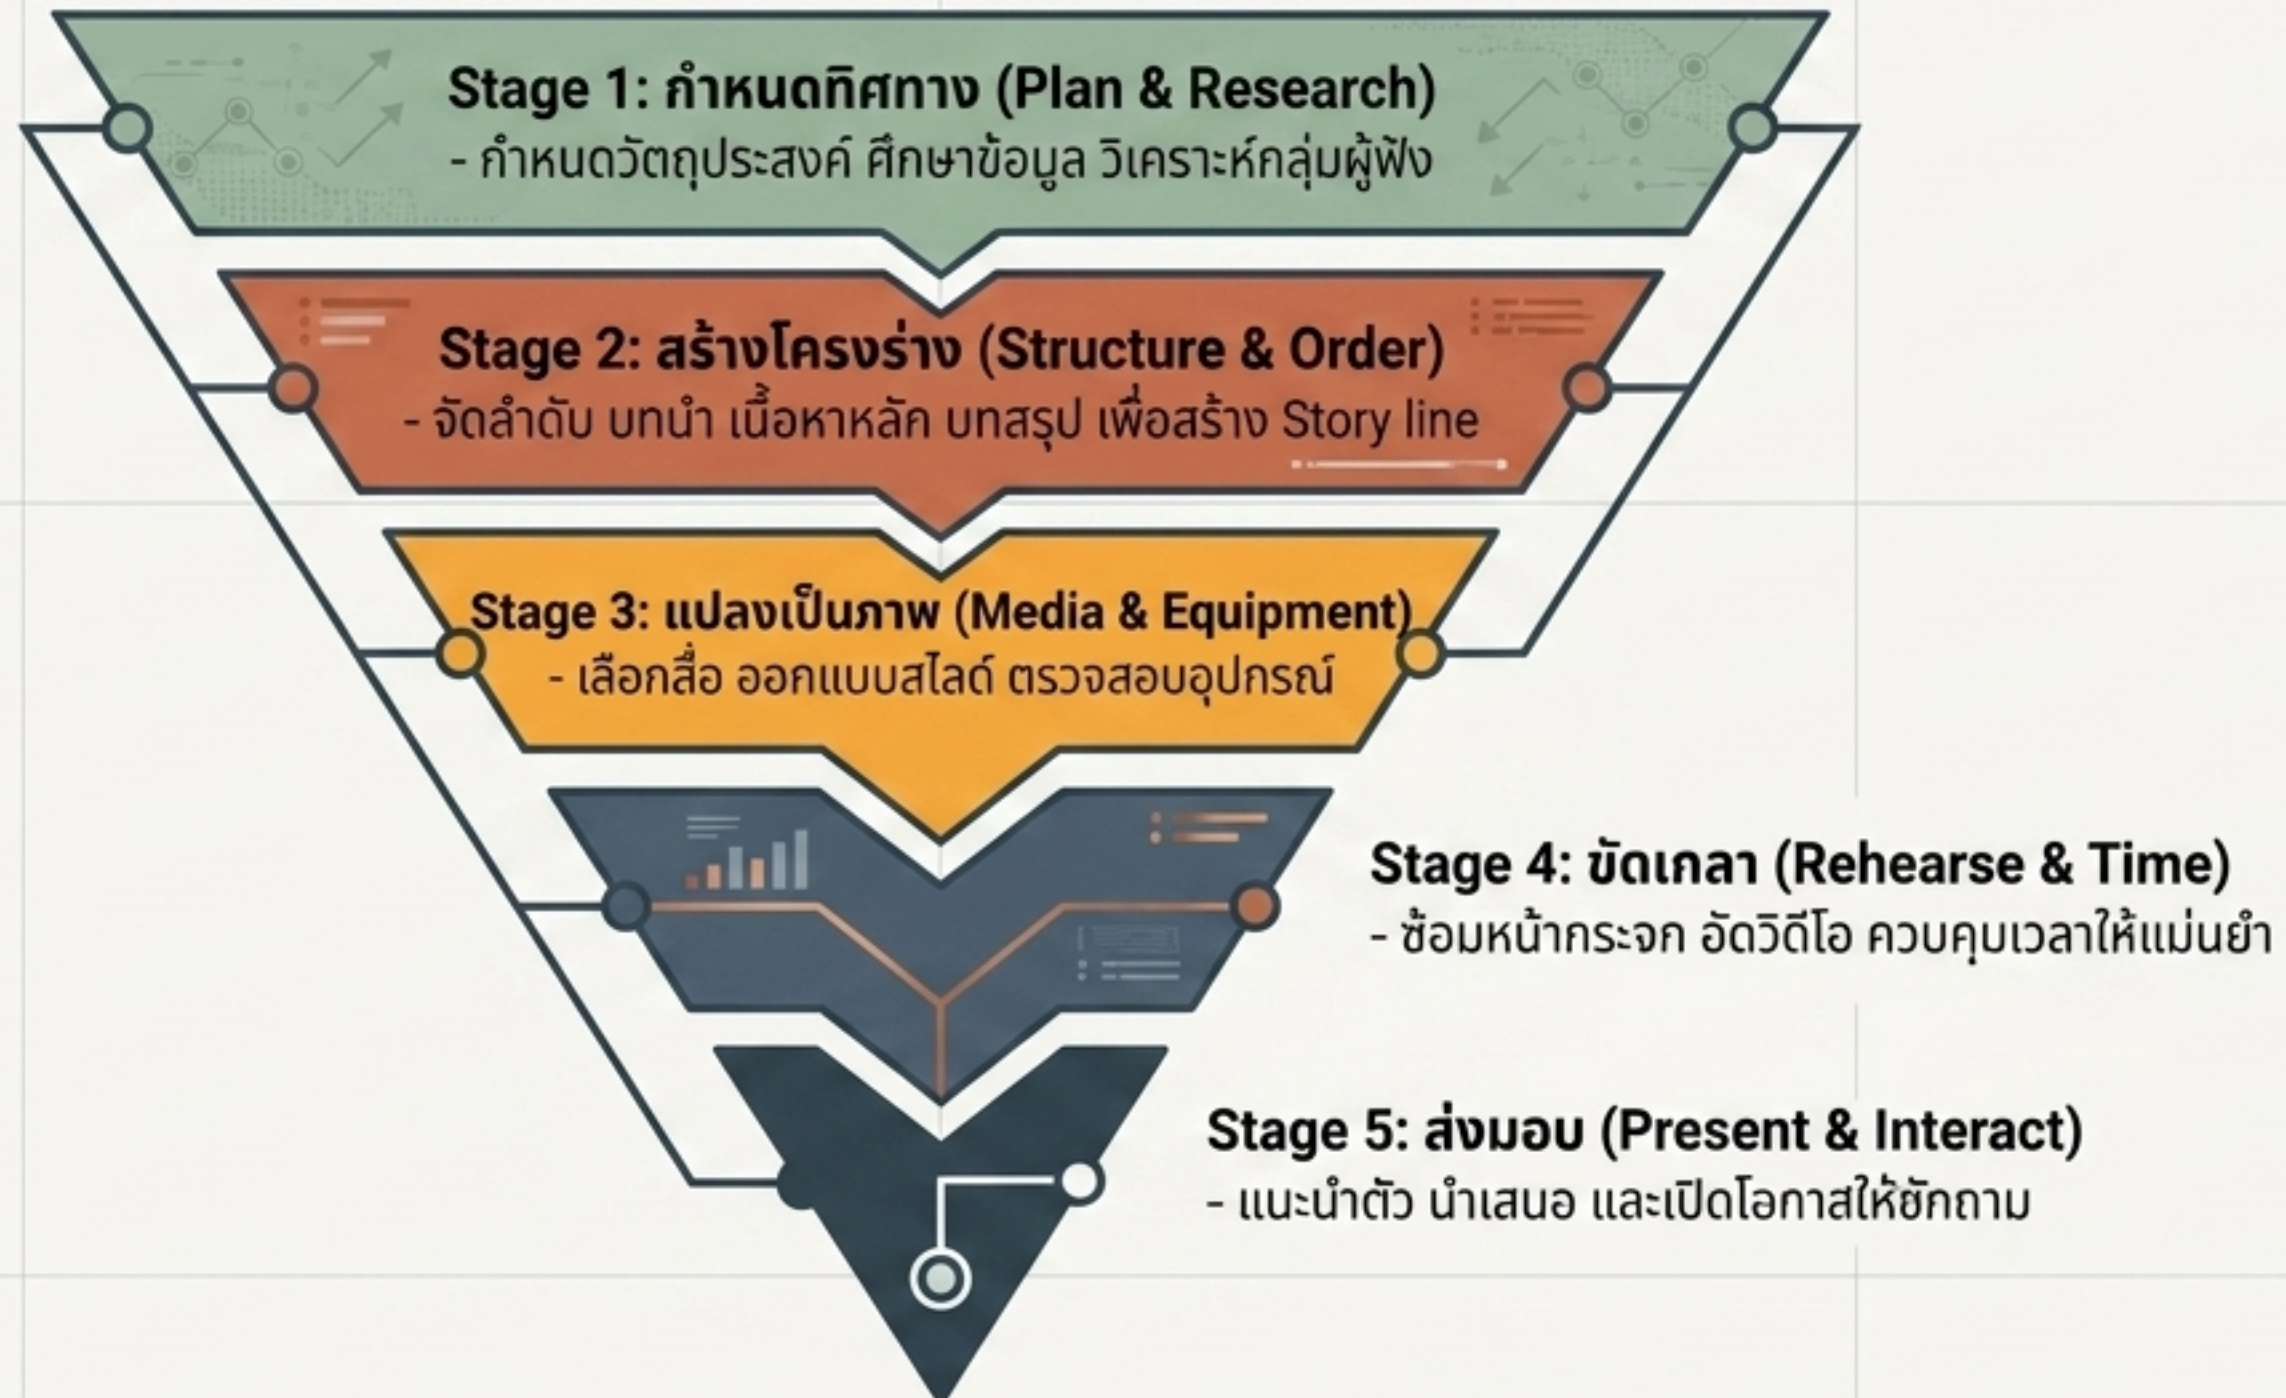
Stage 1: กำหนดทิศทาง (Plan & Research)
- กำหนดวัตถุประสงค์ ศึกษาข้อมูล วิเคราะห์กลุ่มผู้ฟัง

Stage 2: สร้างโครงร่าง (Structure & Order)
- จัดลำดับ บทนำ เนื้อหาหลัก บทสรุป เพื่อสร้าง Story line

Stage 3: แปลงเป็นภาพ (Media & Equipment)
- เลือกสื่อ ออกแบบสไลด์ ตรวจสอบอุปกรณ์

Stage 4: ขัดเกลา (Rehearse & Time)
- ซ้อมหน้ากระจก อัดวิดีโอ ควบคุมเวลาให้แม่นยำ

Stage 5: ส่งมอบ (Present & Interact)
- แนะนำตัว นำเสนอ และเปิดโอกาสให้ซักถาม